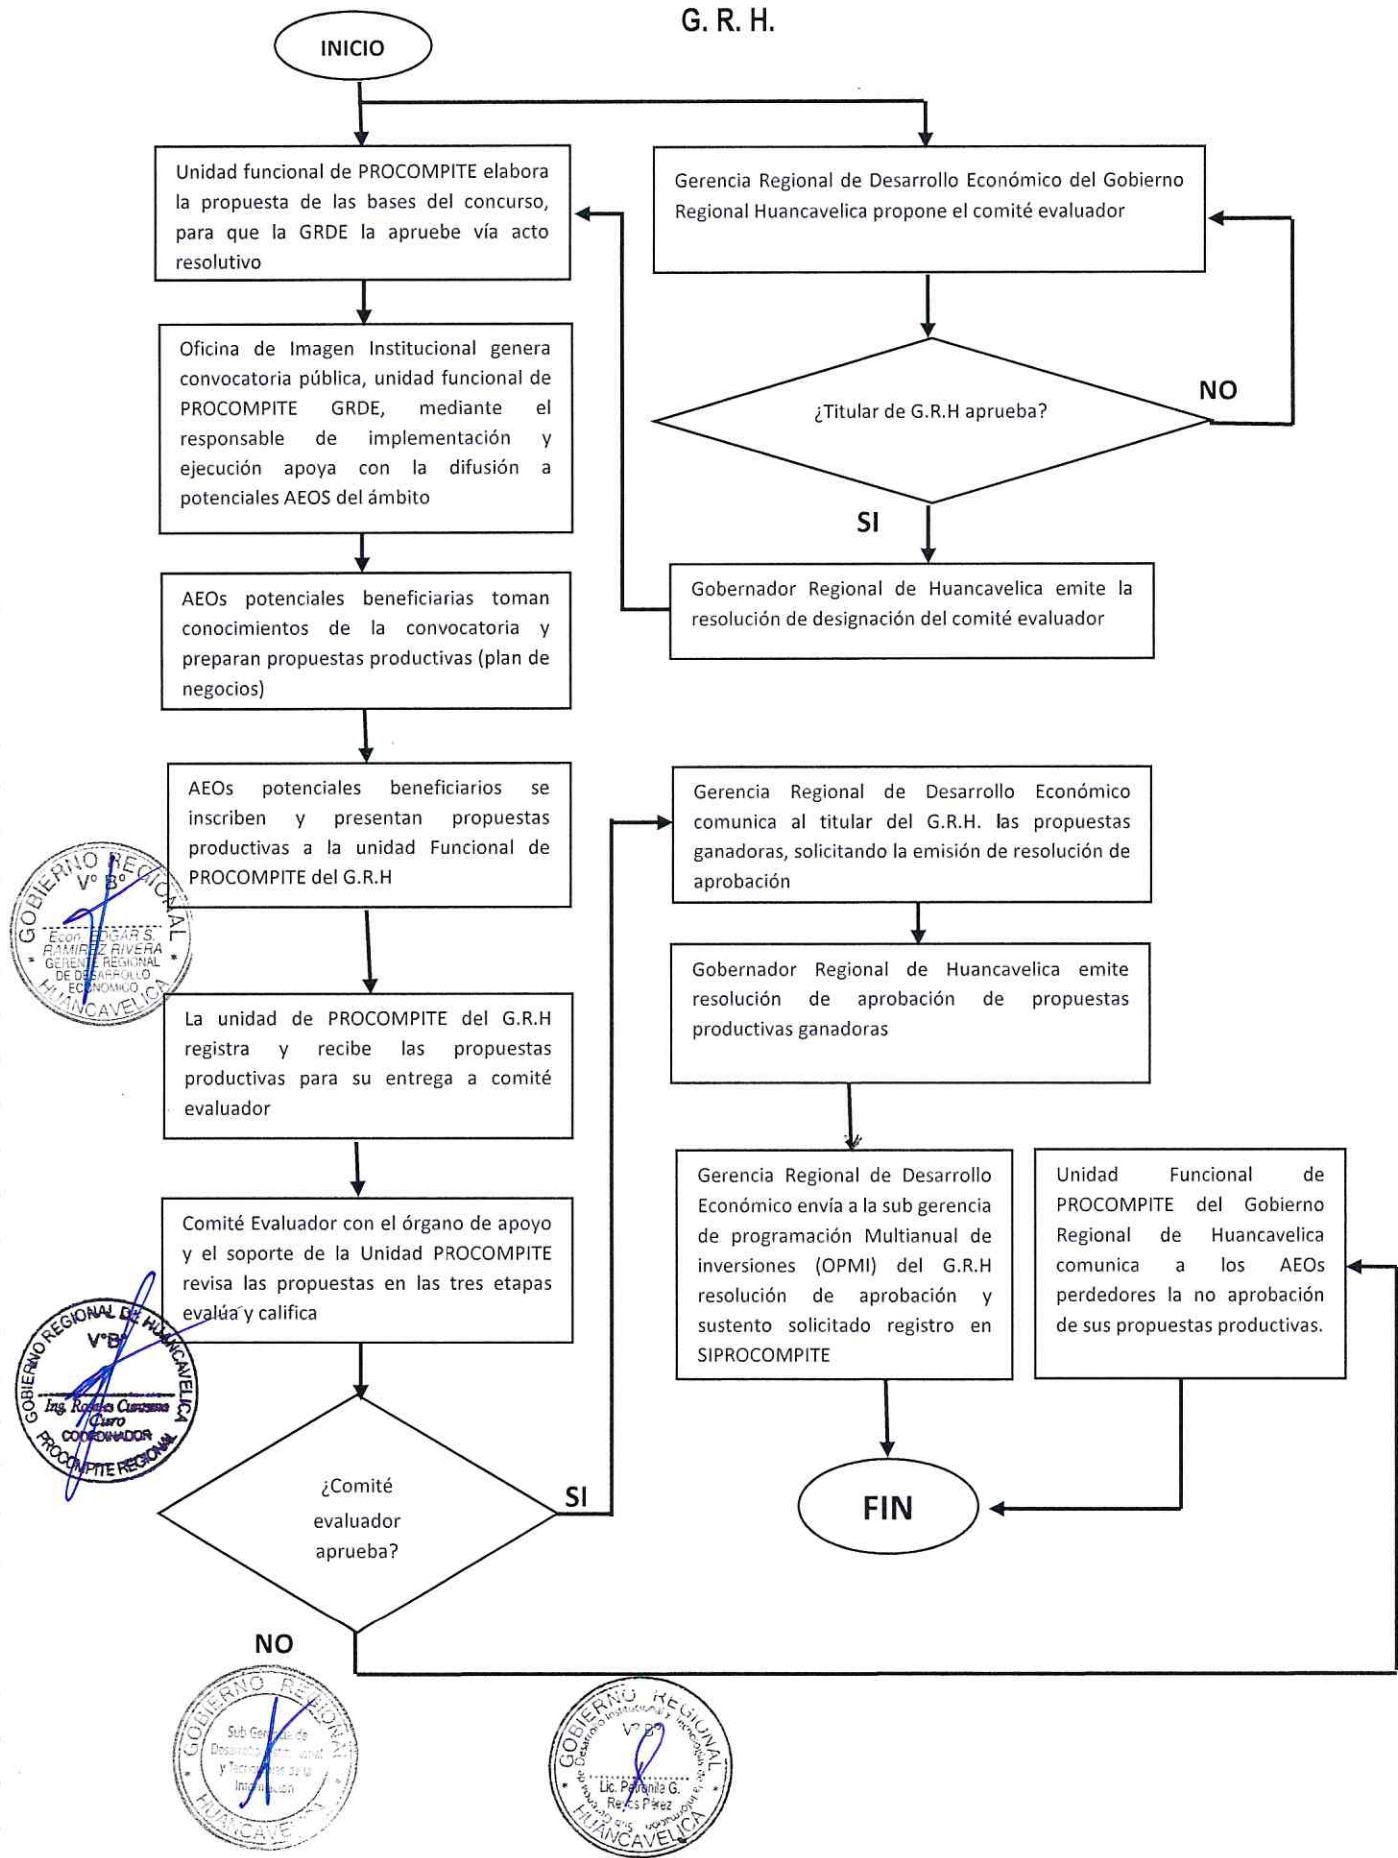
G. R. H.

INICIO

Unidad funcional de PROCOMPITE elabora la propuesta de las bases del concurso, para que la GRDE la apruebe vía acto resolutivo

Gerencia Regional de Desarrollo Económico del Gobierno Regional Huancavelica propone el comité evaluador

¿Titular de G.R.H aprueba?

NO

SI

Gobernador Regional de Huancavelica emite la resolución de designación del comité evaluador

Oficina de Imagen Institucional genera convocatoria pública, unidad funcional de PROCOMPITE GRDE, mediante el responsable de implementación y ejecución apoya con la difusión a potenciales AEOS del ámbito

AEOs potenciales beneficiarias toman conocimientos de la convocatoria y preparan propuestas productivas (plan de negocios)

AEOs potenciales beneficiarios se inscriben y presentan propuestas productivas a la unidad Funcional de PROCOMPITE del G.R.H

GOBIERNO REGIONAL V° B° Econ. EDGAR S. RAMIREZ RIVERA GERENTE REGIONAL DE DESARROLLO ECONÓMICO HUANCAVELICA

Gerencia Regional de Desarrollo Económico comunica al titular del G.R.H. las propuestas ganadoras, solicitando la emisión de resolución de aprobación

Gobernador Regional de Huancavelica emite resolución de aprobación de propuestas productivas ganadoras

La unidad de PROCOMPITE del G.R.H registra y recibe las propuestas productivas para su entrega a comité evaluador

Comité Evaluador con el órgano de apoyo y el soporte de la Unidad PROCOMPITE revisa las propuestas en las tres etapas evalúa y califica

GOBIERNO REGIONAL DE HUANCAVELICA V°B° Ing. Rosas Curasma Curo COORDINADOR PROCOMPITE REGIONAL

Gerencia Regional de Desarrollo Económico envía a la sub gerencia de programación Multianual de inversiones (OPMI) del G.R.H resolución de aprobación y sustento solicitado registro en SIPROCOMPITE

Unidad Funcional de PROCOMPITE del Gobierno Regional de Huancavelica comunica a los AEOs perdedores la no aprobación de sus propuestas productivas.

¿Comité evaluador aprueba?

SI

FIN

NO

GOBIERNO REGIONAL Sub Gerencia de Desarrollo Institucional y Tecnologías de la Información HUANCAVELICA

GOBIERNO REGIONAL Sub Gerencia de Desarrollo Institucional y Tecnologías V° B° Lic. Petronila G. Reyes Pérez HUANCAVELICA